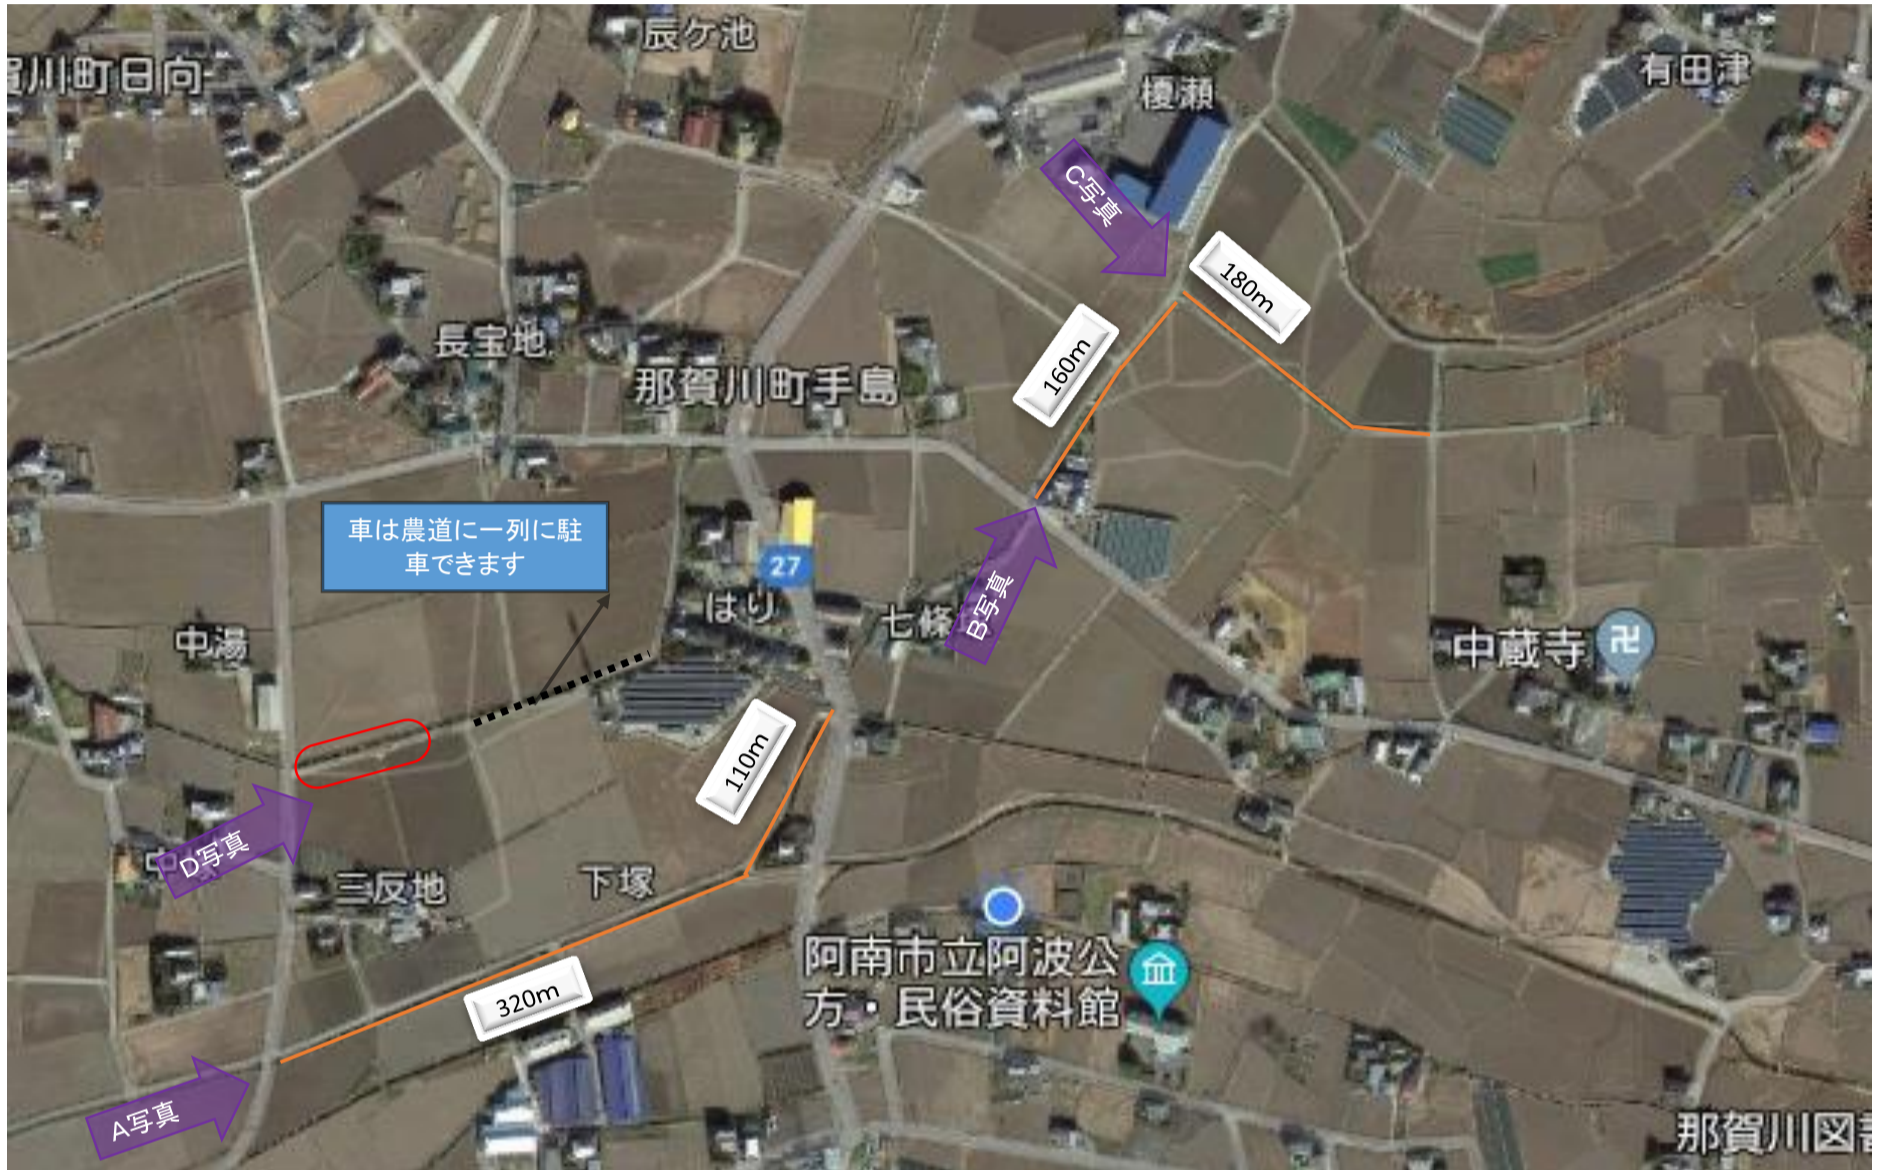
辰ケ池

賀川町日向

榎瀬

有田津

C写真

180m

160m

長宝地

那賀川町手島

車は農道に一列に駐車できます

27

はり

七条

B写真

中蔵寺

中湯

110m

D写真

三反地

下塚

阿南市立阿波公方・民俗資料館

320m

A写真

那賀川図書